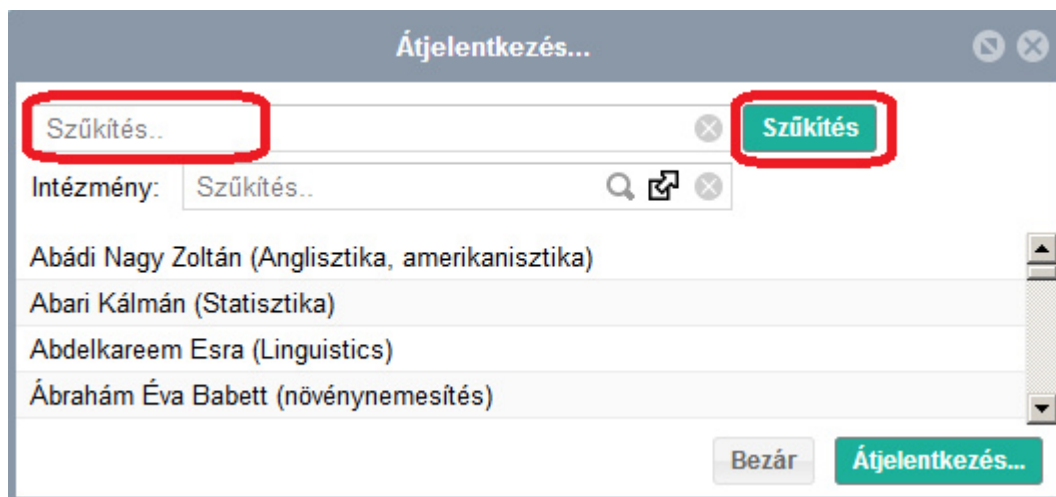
Átjelentkezés...

Szűkítés..

Szűkítés

Intézmény: Szűkítés..

Abádi Nagy Zoltán (Anglisztika, amerikanisztika)
Abari Kálmán (Statisztika)
Abdelkareem Esra (Linguistics)
Ábrahám Éva Babett (növénynemesítés)

Bezár

Átjelentkezés...